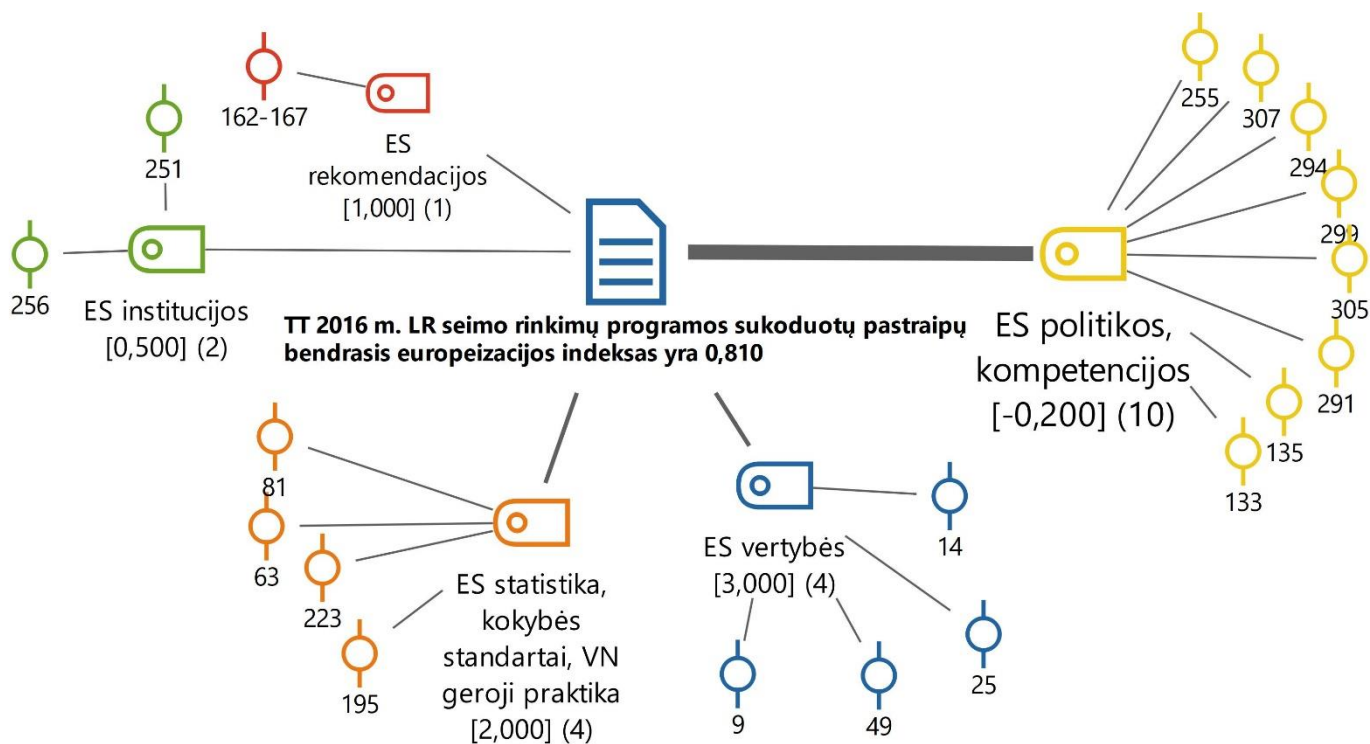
162-167

ES rekomendacijos [1,000] (1)

251

256

ES institucijos [0,500] (2)

TT 2016 m. LR seimo rinkimų programos sukoduotų pastraipų bendrasis europeizacijos indeksas yra 0,810

255
307
294
299
305
291
135
133

ES politikos, kompetencijos [-0,200] (10)

81
63
223
195

ES statistika, kokybės standartai, VN geroji praktika [2,000] (4)

ES vertybės [3,000] (4)

14
25
9
49